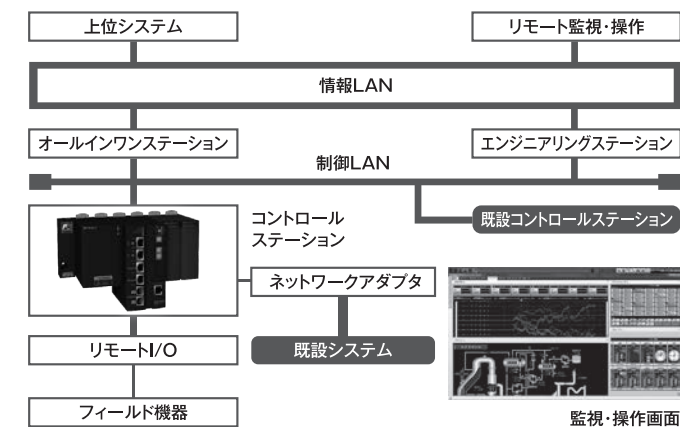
上位システム

リモート監視・操作

情報LAN

オールインワンステーション

エンジニアリングステーション

制御LAN

コントロール
ステーション

既設コントロールステーション

ネットワークアダプタ

既設システム

リモートI/O

フィールド機器

監視・操作画面